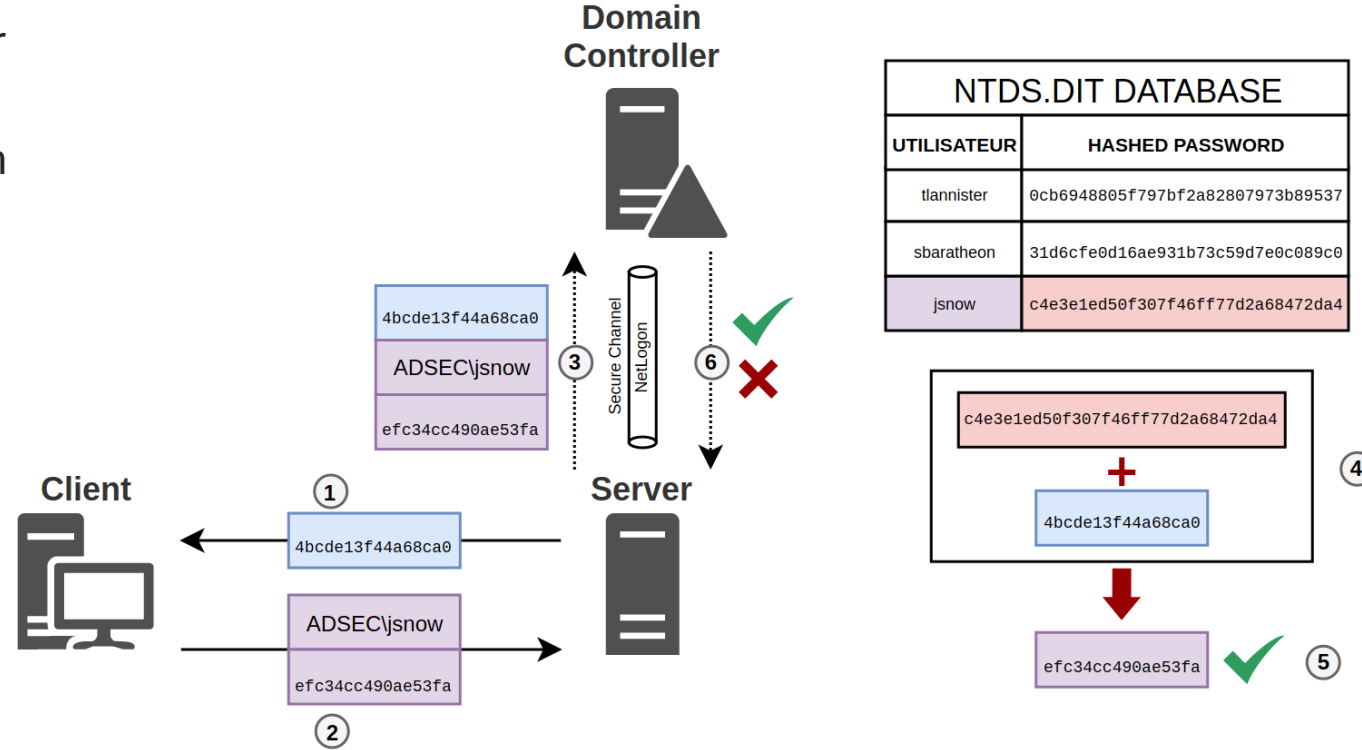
r

n

Domain Controller

NTDS.DIT DATABASE

| UTILISATEUR | HASHED PASSWORD |
|---|---|
| tlannister | 0cb6948805f797bf2a82807973b89537 |
| sbaratheon | 31d6cfe0d16ae931b73c59d7e0c089c0 |
| jsnow | c4e3e1ed50f307f46ff77d2a68472da4 |

4bcde13f44a68ca0

ADSEC\jsnow

efc34cc490ae53fa

3

Secure Channel

NetLogon

6

c4e3e1ed50f307f46ff77d2a68472da4

+

4bcde13f44a68ca0

4

Client

1

Server

4bcde13f44a68ca0

ADSEC\jsnow

efc34cc490ae53fa

2

efc34cc490ae53fa

5